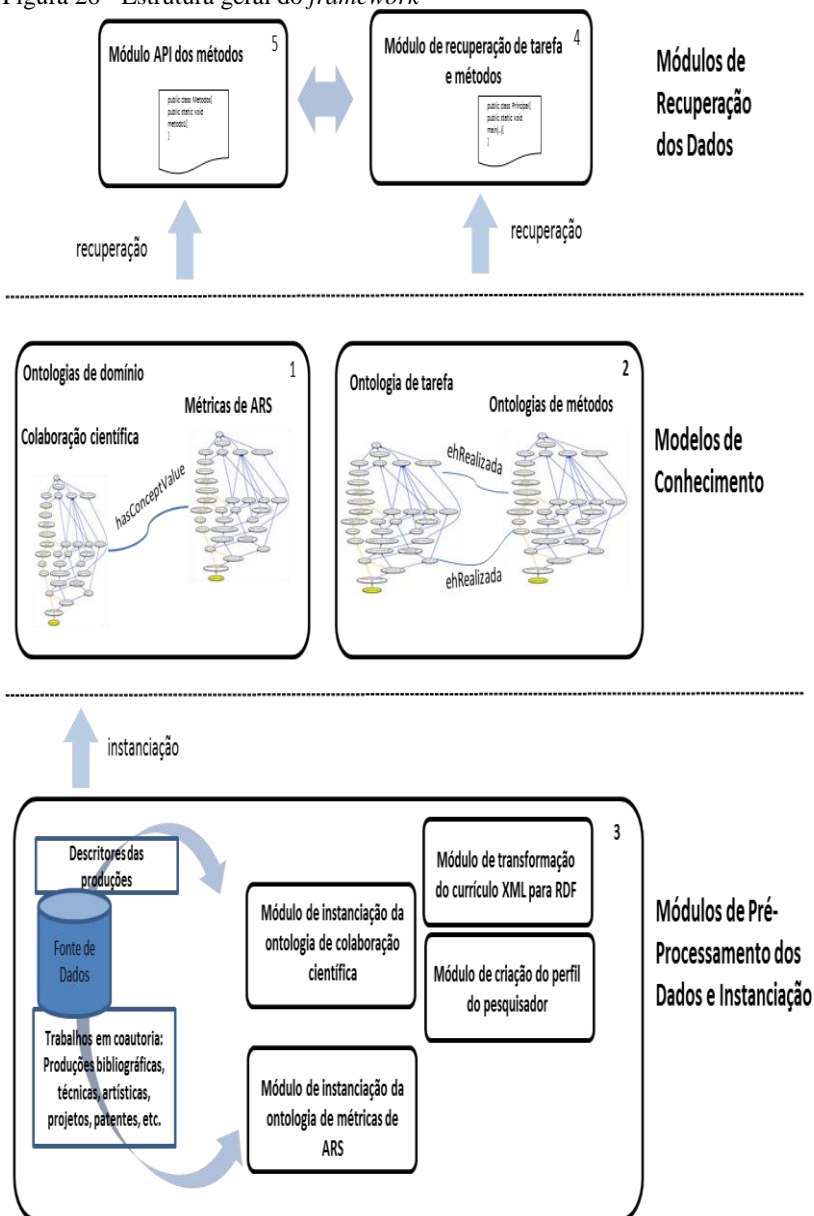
Figura 26 - Estrutura geral do *framework*

Módulo API dos métodos 5

public class Metodos{
public static void metodos{
}

Módulo de recuperação de tarefa e métodos 4

public class Principal{
public static void main(...){
}

Módulos de Recuperação dos Dados

recuperação

recuperação

Ontologias de domínio 1

Colaboração científica

Métricas de ARS

hasConceptValue

Ontologia de tarefa 2

Ontologias de métodos

ehRealizada

ehRealizada

Modelos de Conhecimento

instanciação

3

Descritores das produções

Fonte de Dados

Trabalhos em coautoria: Produções bibliográficas, técnicas, artísticas, projetos, patentes, etc.

Módulo de instanciação da ontologia de colaboração científica

Módulo de instanciação da ontologia de métricas de ARS

Módulo de transformação do currículo XML para RDF

Módulo de criação do perfil do pesquisador

Módulos de Pré-Processamento dos Dados e Instanciação